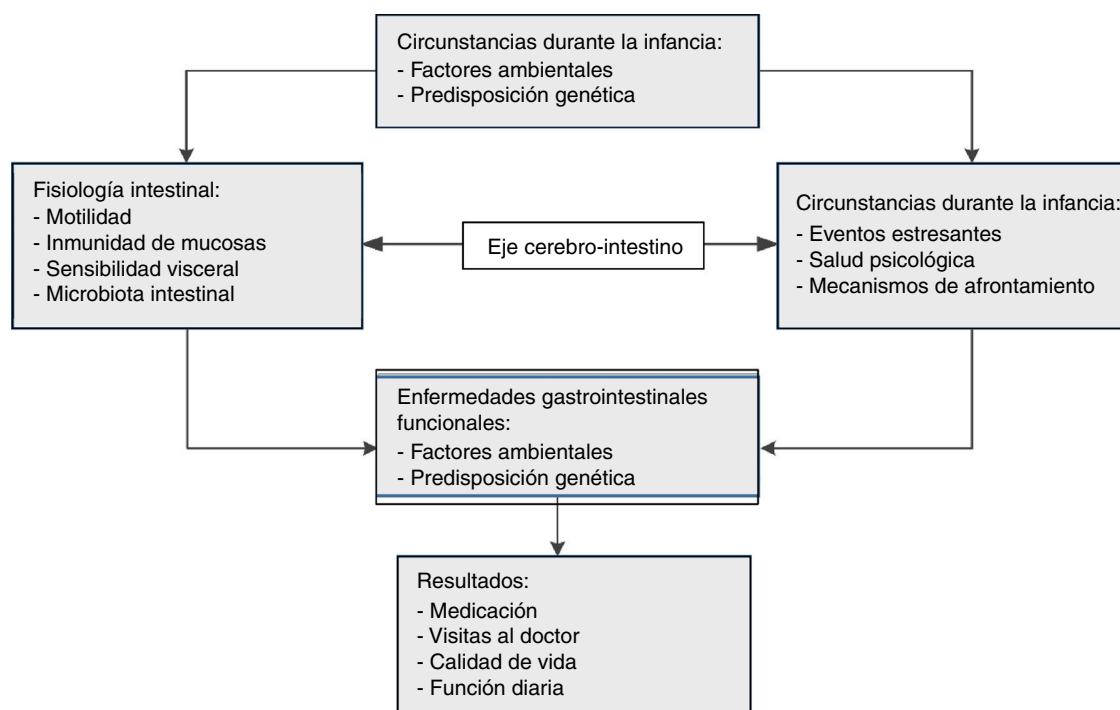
Circunstancias durante la infancia:
- Factores ambientales
- Predisposición genética

Fisiología intestinal:
- Motilidad
- Inmunidad de mucosas
- Sensibilidad visceral
- Microbiota intestinal

Eje cerebro-intestino

Circunstancias durante la infancia:
- Eventos estresantes
- Salud psicológica
- Mecanismos de afrontamiento

Enfermedades gastrointestinales funcionales:
- Factores ambientales
- Predisposición genética

Resultados:
- Medicación
- Visitas al doctor
- Calidad de vida
- Función diaria